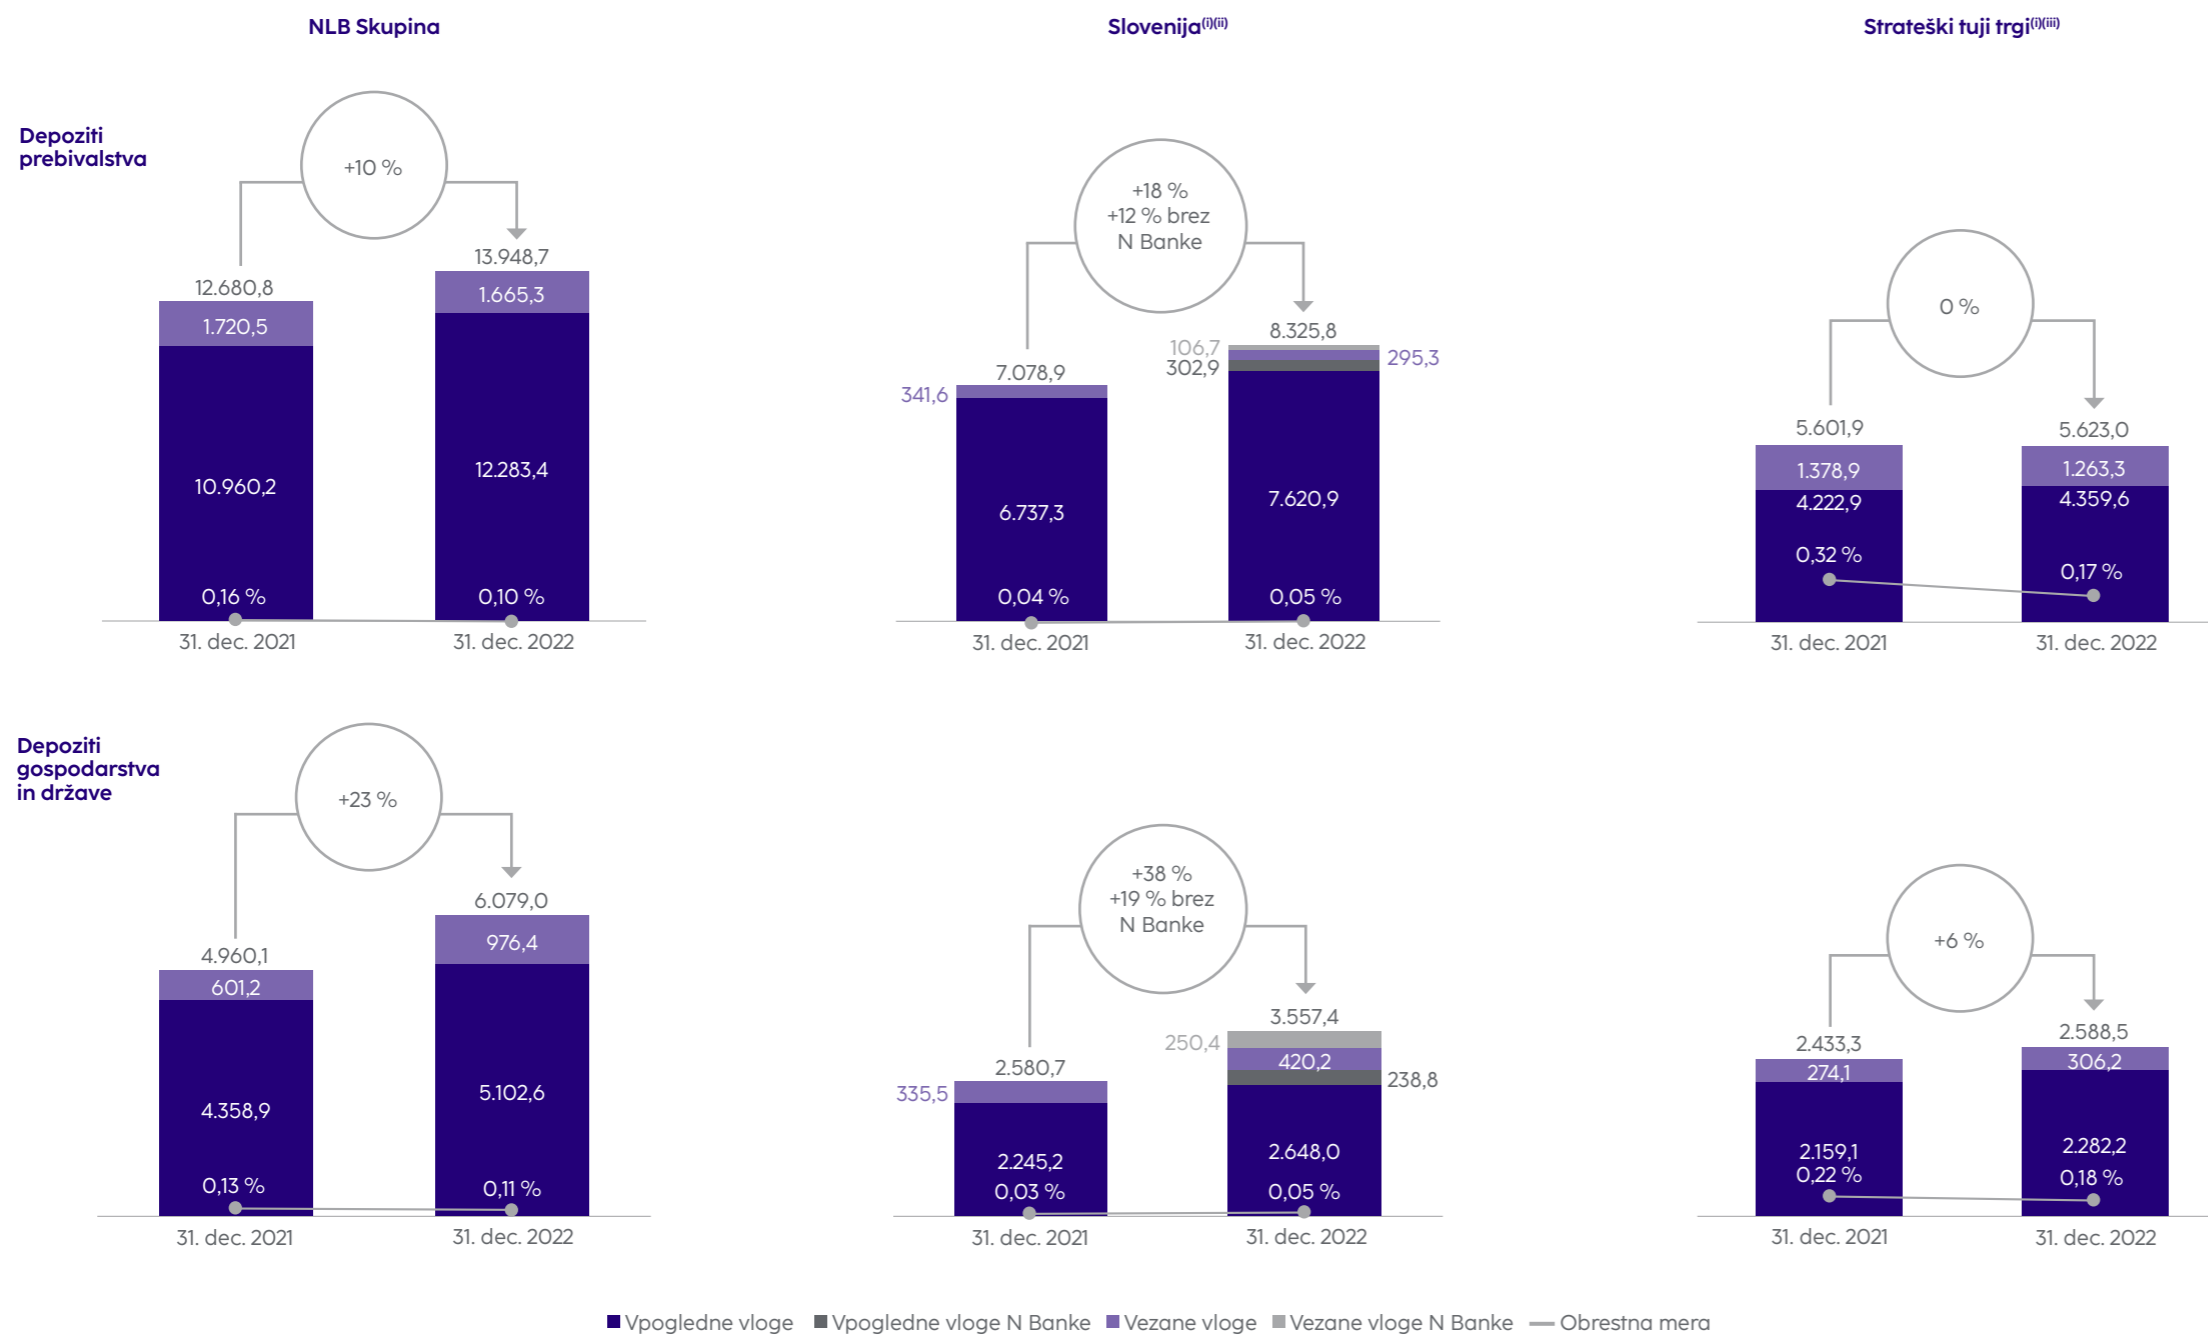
NLB Skupina

Slovenija$^{(i)(ii)}$

Strateški tuji trgi$^{(i)(iii)}$

Depoziti prebivalstva

+10 %

12.680,8
1.720,5
10.960,2
0,16 %

13.948,7
1.665,3
12.283,4
0,10 %

31. dec. 2021
31. dec. 2022

+18 %
+12 % brez N Banke

341,6
7.078,9
6.737,3
0,04 %

106,7
302,9
8.325,8
295,3
7.620,9
0,05 %

31. dec. 2021
31. dec. 2022

0 %

5.601,9
1.378,9
4.222,9
0,32 %

5.623,0
1.263,3
4.359,6
0,17 %

31. dec. 2021
31. dec. 2022

Depoziti gospodarstva in države

+23 %

4.960,1
601,2
4.358,9
0,13 %

6.079,0
976,4
5.102,6
0,11 %

31. dec. 2021
31. dec. 2022

+38 %
+19 % brez N Banke

335,5
2.580,7
2.245,2
0,03 %

250,4
3.557,4
420,2
238,8
2.648,0
0,05 %

31. dec. 2021
31. dec. 2022

+6 %

2.433,3
274,1
2.159,1
0,22 %

2.588,5
306,2
2.282,2
0,18 %

31. dec. 2021
31. dec. 2022

Vpogledne vloge
Vpogledne vloge N Banke
Vezane vloge
Vezane vloge N Banke
Obrestna mera